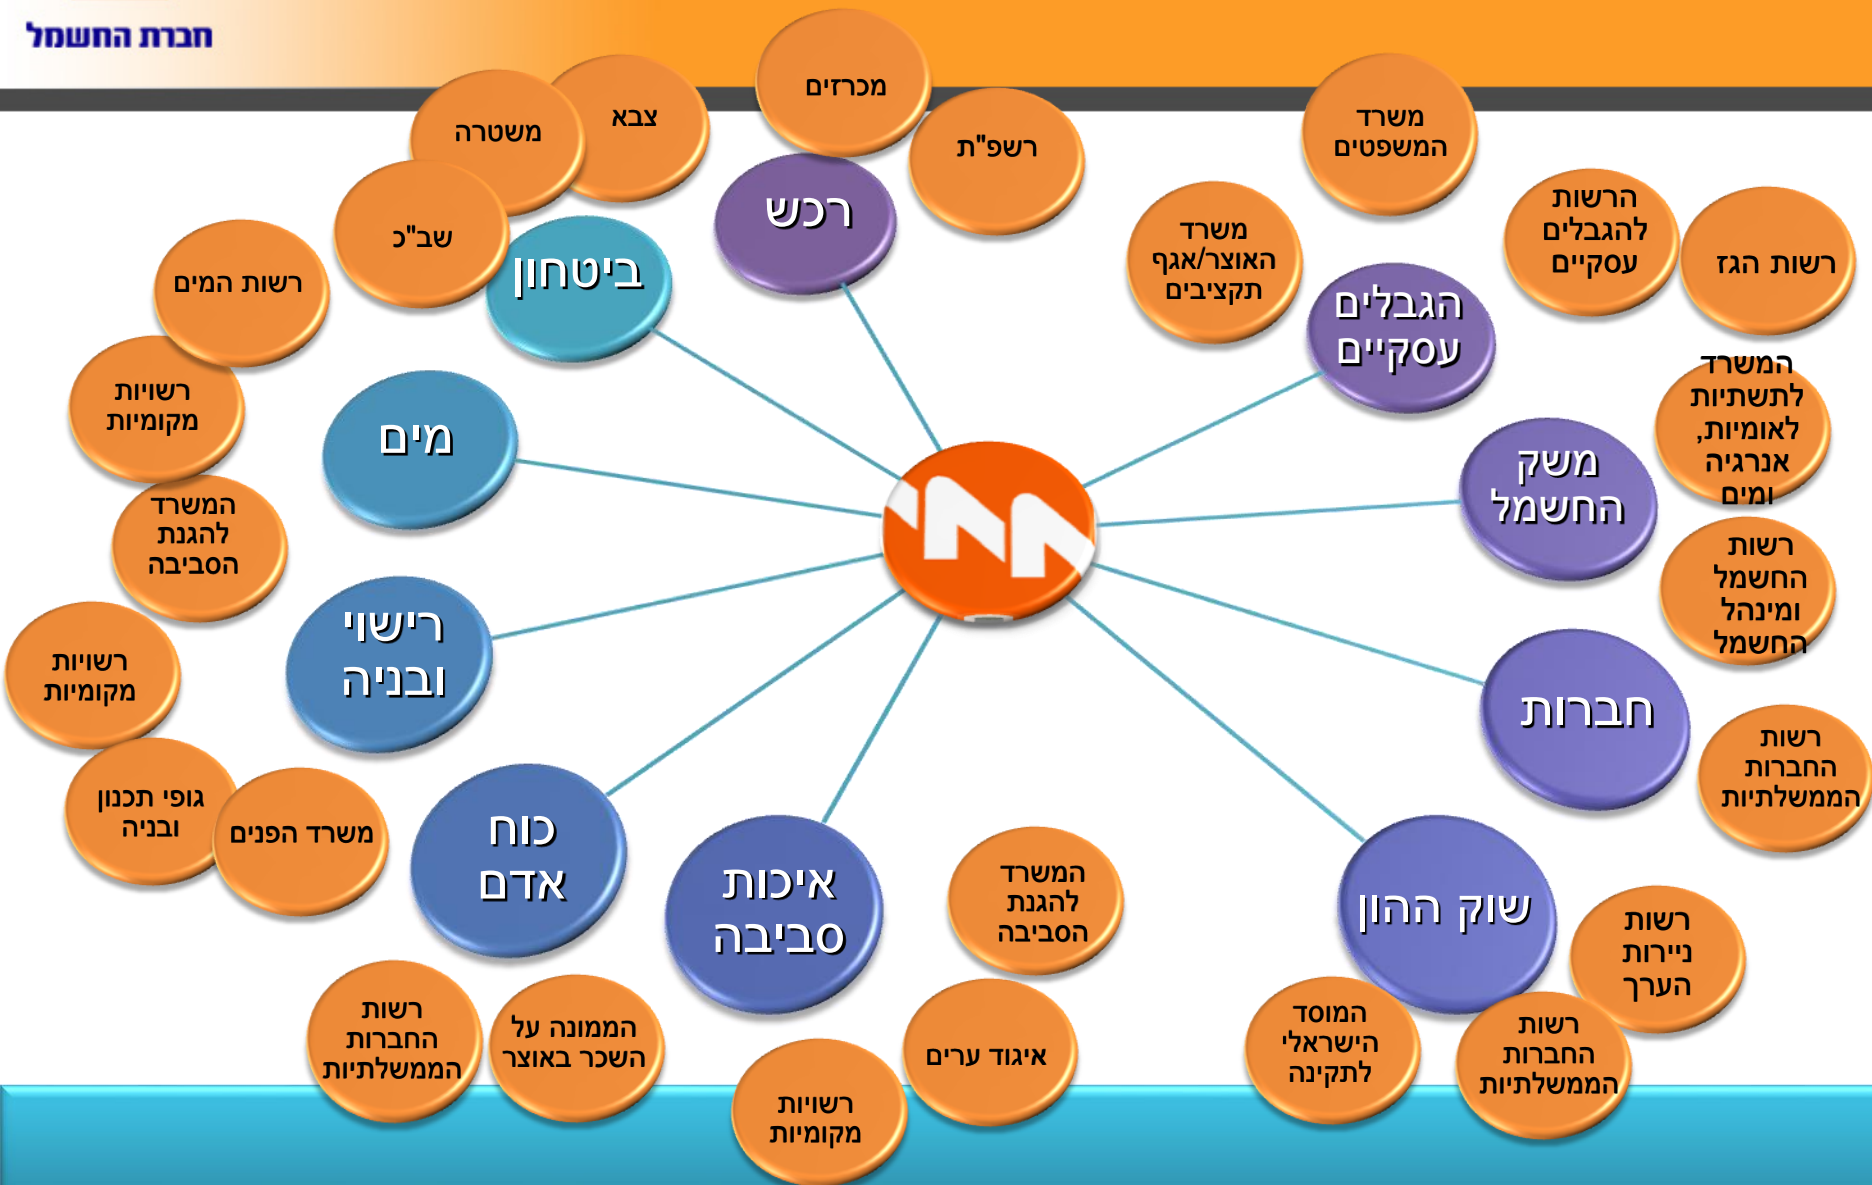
חברת החשמל

מכרזים
רשפ"ת
רכש

צבא
משטרה
שב"כ
ביטחון

משרד המשפטים
הרשות להגבלים עסקיים
רשות הגז
משרד האוצר/אגף תקציבים
הגבלים עסקיים

רשות המים
רשויות מקומיות
המשרד להגנת הסביבה
מים

המשרד לתשתיות לאומיות, אנרגיה ומים
רשות החשמל ומינהל החשמל
משק החשמל

רשויות מקומיות
גופי תכנון ובניה
משרד הפנים
רישוי ובניה

חברות
רשות החברות הממשלתיות

כוח אדם
רשות החברות הממשלתיות
הממונה על השכר באוצר

איכות סביבה
המשרד להגנת הסביבה
איגוד ערים
רשויות מקומיות

שוק ההון
רשות ניירות הערך
רשות החברות הממשלתיות
המוסד הישראלי לתקינה